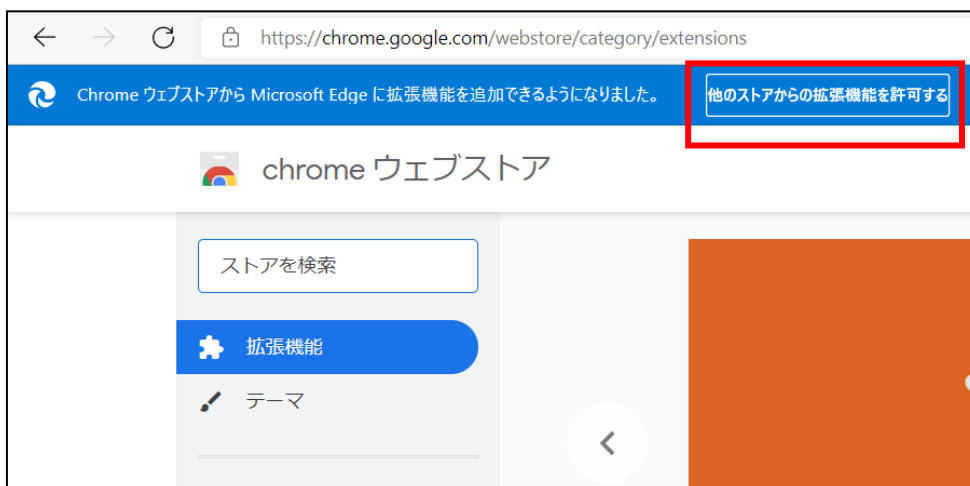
https://chrome.google.com/webstore/category/extensions

Chrome ウェブストアから Microsoft Edge に拡張機能を追加できるようになりました。

他のストアからの拡張機能を許可する

chrome ウェブストア

ストアを検索

拡張機能

テーマ